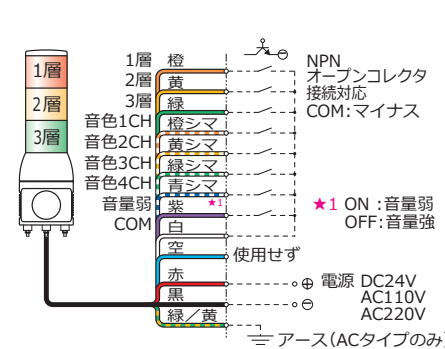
1層
2層
3層

1層 橙
2層 黄
3層 緑
音色1CH 橙シマ
音色2CH 黄シマ
音色3CH 緑シマ
音色4CH 青シマ
音量弱 紫 ★1
COM 白
空
赤
黒
緑／黄

NPN
オープンコレクタ
接続対応
COM:マイナス

★1 ON :音量弱
OFF:音量強

使用せず

⊕ 電源 DC24V
⊖ AC110V
AC220V

アース(ACタイプのみ